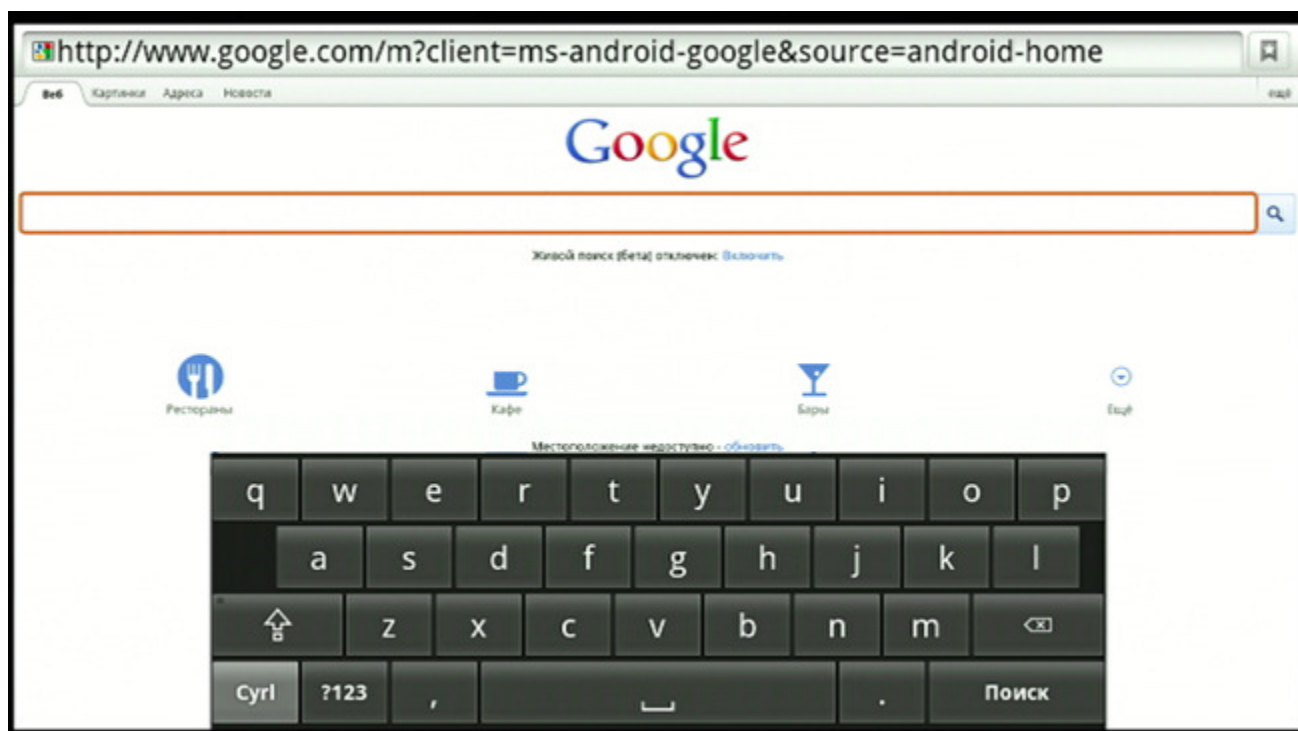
http://www.google.com/m?client=ms-android-google&source=android-home

Веб Картинки Адреса Новости

ещё

Google

Живой поиск (бета) отключен: Включить

Рестораны

Кафе

Бары

Ещё

Местоположение недоступно - обновить

q w e r t y u i o p

a s d f g h j k l

z x c v b n m

Cyrl ?123 , . Поиск